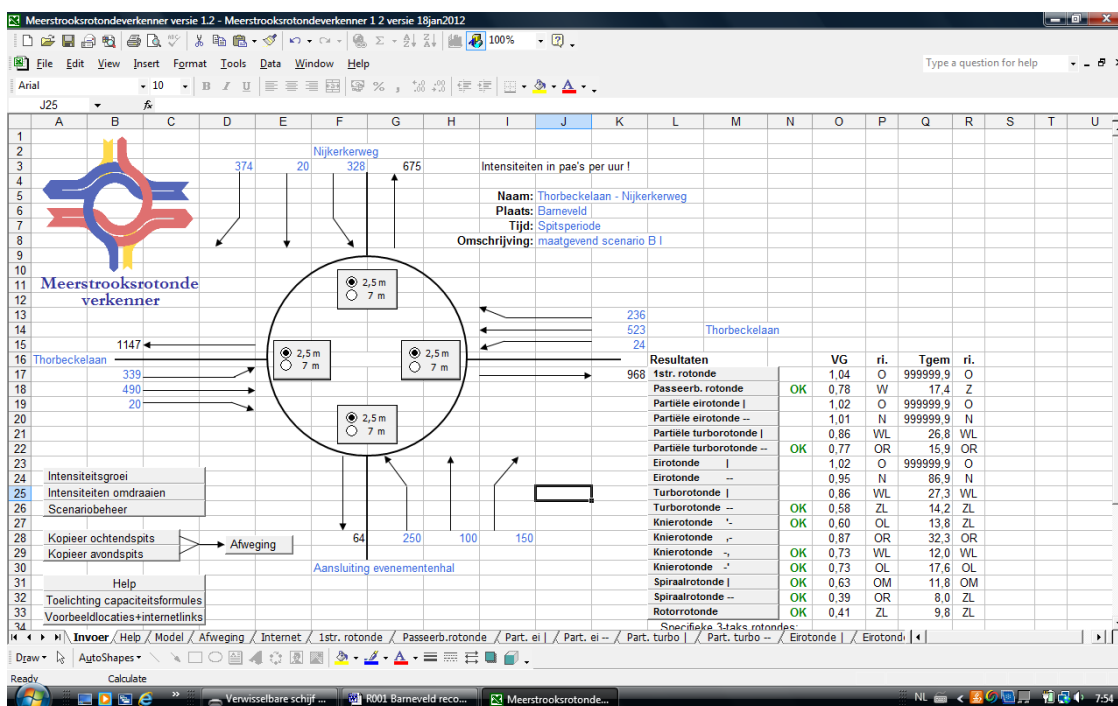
Meerstrooksrotondeverkenner versie 1.2 - Meerstrooksrotondeverkenner 1 2 versie 18jan2012

100%

File Edit View Insert Format Tools Data Window Help

Type a question for help

Arial 10 B I U

J25 fx

A B C D E F G H I J K L M N O P Q R S T U

Nijkerkerweg

374 20 328 675

Intensiteiten in pae's per uur !

Naam: Thorbeckelaan - Nijkerkerweg
Plaats: Barneveld
Tijd: Spitsperiode
Omschrijving: maatgevend scenario B I

Meerstrooksrotonde verkenner

2,5 m
7 m

236
523 Thorbeckelaan
24

1147

Thorbeckelaan

2,5 m
7 m

2,5 m
7 m

339
490
20

968

2,5 m
7 m

| Resultaten | | VG | ri. | Tgem | ri. |
|---|---|---|---|---|---|
| 1str. rotonde | | 1,04 | O | 999999,9 | O |
| Passeerb. rotonde | OK | 0,78 | W | 17,4 | Z |
| Partiële eirotonde \| | | 1,02 | O | 999999,9 | O |
| Partiële eirotonde -- | | 1,01 | N | 999999,9 | N |
| Partiële turborotonde \| | | 0,86 | WL | 26,8 | WL |
| Partiële turborotonde -- | OK | 0,77 | OR | 15,9 | OR |
| Eirotonde \| | | 1,02 | O | 999999,9 | O |
| Eirotonde -- | | 0,95 | N | 86,9 | N |
| Turborotonde \| | | 0,86 | WL | 27,3 | WL |
| Turborotonde -- | OK | 0,58 | ZL | 14,2 | ZL |
| Knierotonde '- | OK | 0,60 | OL | 13,8 | ZL |
| Knierotonde ,- | | 0,87 | OR | 32,3 | OR |
| Knierotonde -, | OK | 0,73 | WL | 12,0 | WL |
| Knierotonde -' | OK | 0,73 | OL | 17,6 | OL |
| Spiraalrotonde \| | OK | 0,63 | OM | 11,8 | OM |
| Spiraalrotonde -- | OK | 0,39 | OR | 8,0 | ZL |
| Rotorrotonde | OK | 0,41 | ZL | 9,8 | ZL |

Specifieke 3-taks rotondes:

Intensiteitsgroei
Intensiteiten omdraaien
Scenariobeheer

Kopieer ochtendspits
Kopieer avondspits
Afweging

64 250 100 150

Aansluiting evenementenhal

Help
Toelichting capaciteitsformules
Voorbeeldlocaties+internetlinks

Invoer / Help / Model / Afweging / Internet / 1str. rotonde / Passeerb.rotonde / Part. ei | / Part. ei -- / Part. turbo | / Part. turbo -- / Eirotonde | / Eirotond

Draw AutoShapes

Ready Calculate

Verwisselbare schijf ... R001 Barneveld reco... Meerstrooksrotonde...

NL 7:54